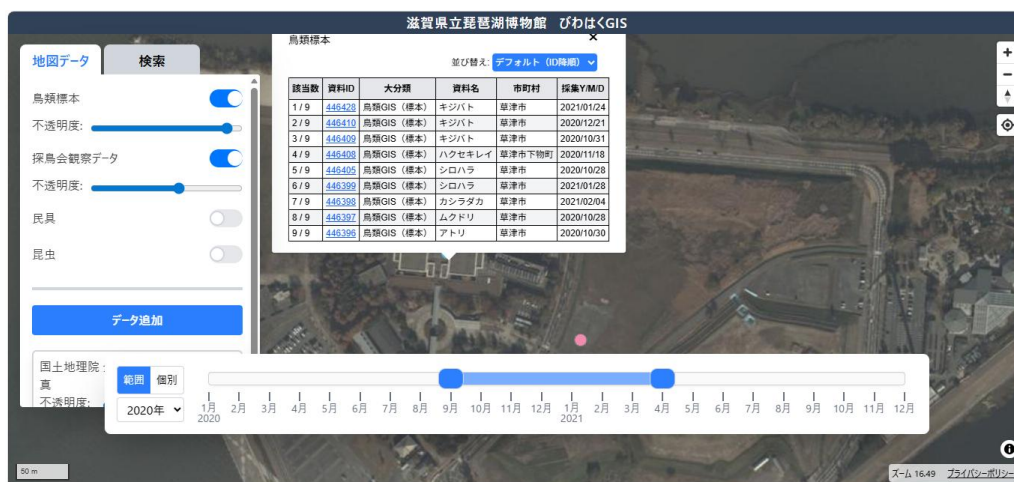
滋賀県立琵琶湖博物館　びわはくGIS

地図データ
検索

鳥類標本
不透明度:
採鳥会観察データ
不透明度:
民具
昆虫

データ追加

国土地理院：
真
不透明度:

鳥類標本
×
並び替え: デフォルト（ID降順）

| 該当数 | 資料ID | 大分類 | 資料名 | 市町村 | 採集Y/M/D |
|---|---|---|---|---|---|
| 1 / 9 | 446428 | 鳥類GIS（標本） | キジバト | 草津市 | 2021/01/24 |
| 2 / 9 | 446410 | 鳥類GIS（標本） | キジバト | 草津市 | 2020/12/21 |
| 3 / 9 | 446409 | 鳥類GIS（標本） | キジバト | 草津市 | 2020/10/31 |
| 4 / 9 | 446408 | 鳥類GIS（標本） | ハクセキレイ | 草津市下物町 | 2020/11/18 |
| 5 / 9 | 446405 | 鳥類GIS（標本） | シロハラ | 草津市 | 2020/10/28 |
| 6 / 9 | 446399 | 鳥類GIS（標本） | シロハラ | 草津市 | 2021/01/28 |
| 7 / 9 | 446398 | 鳥類GIS（標本） | カシラダカ | 草津市 | 2021/02/04 |
| 8 / 9 | 446397 | 鳥類GIS（標本） | ムクドリ | 草津市 | 2020/10/28 |
| 9 / 9 | 446396 | 鳥類GIS（標本） | アトリ | 草津市 | 2020/10/30 |

範囲　個別
2020年
1月 2020 2月 3月 4月 5月 6月 7月 8月 9月 10月 11月 12月 1月 2021 2月 3月 4月 5月 6月 7月 8月 9月 10月 11月 12月

50 m
ズーム 16.49　プライバシーポリシー